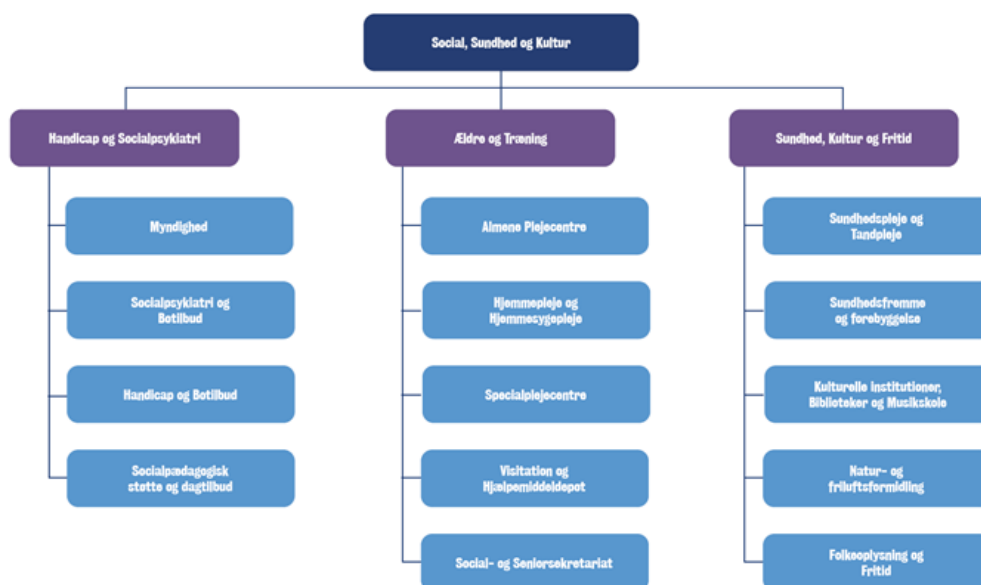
Social, Sundhed og Kultur

Handicap og Socialpsykiatri

Myndighed

Socialpsykiatri og Botilbud

Handicap og Botilbud

Socialpædagogisk støtte og dagtilbud

Ældre og Træning

Almene Plejecentre

Hjemmepleje og Hjemmesygepleje

Specialplejecentre

Visitation og Hjælpemiddeldepot

Social- og Seniorsekretariat

Sundhed, Kultur og Fritid

Sundhedspleje og Tandpleje

Sundhedsfremme og forebyggelse

Kulturelle institutioner, Biblioteker og Musikskole

Natur- og friluftsformidling

Folkeoplysning og Fritid